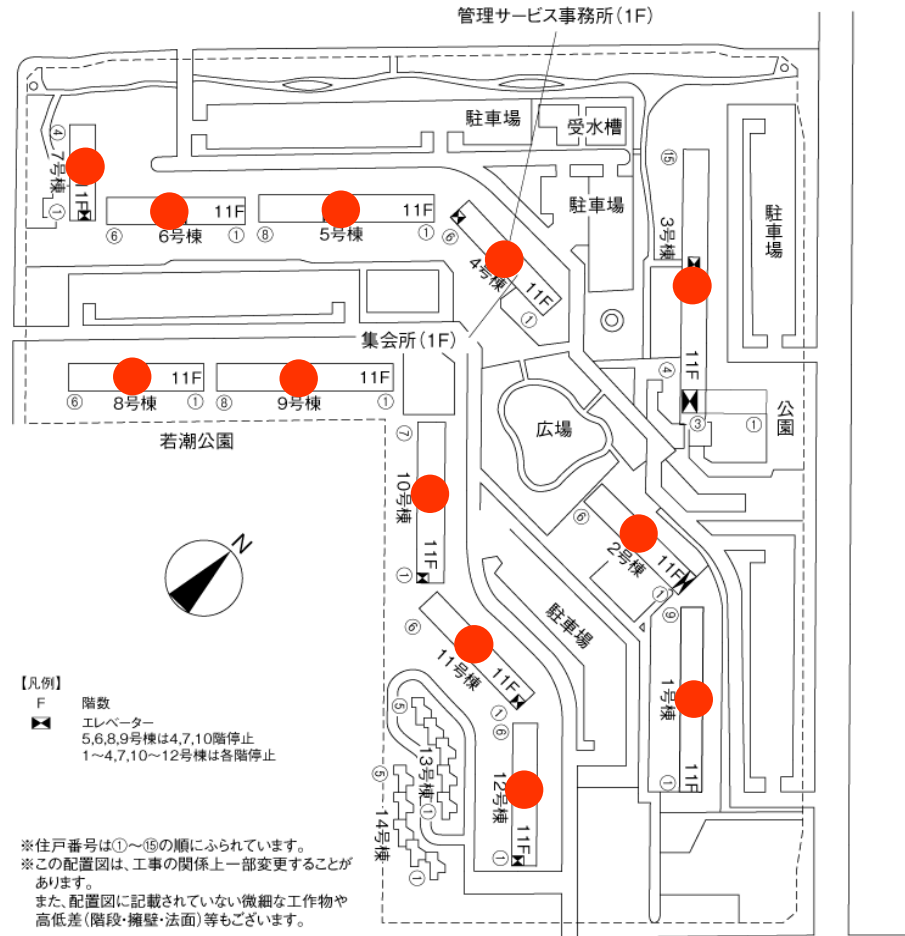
管理サービス事務所(1F)

駐車場
受水槽
④ 7号棟 11F ①
⑥ 6号棟 11F ①
⑧ 5号棟 11F ①
駐車場
⑥ 4号棟 11F ①
⑮ 3号棟 11F ④ ③ ①
駐車場
集会所(1F)
⑥ 8号棟 11F ①
⑧ 9号棟 11F ①
若潮公園
公園
広場
⑦ 10号棟 11F ①
⑥ 2号棟 11F ①
N
⑥ 11号棟 11F ①
駐車場
⑨ 1号棟 11F ①
⑤ 13号棟 ①
⑥ 12号棟 11F ①
⑤ 14号棟 ①

【凡例】
F 階数
エレベーター
5,6,8,9号棟は4,7,10階停止
1～4,7,10～12号棟は各階停止

※住戸番号は①～⑮の順にふられています。
※この配置図は、工事の関係上一部変更することがあります。
また、配置図に記載されていない微細な工作物や高低差(階段・擁壁・法面)等もございます。